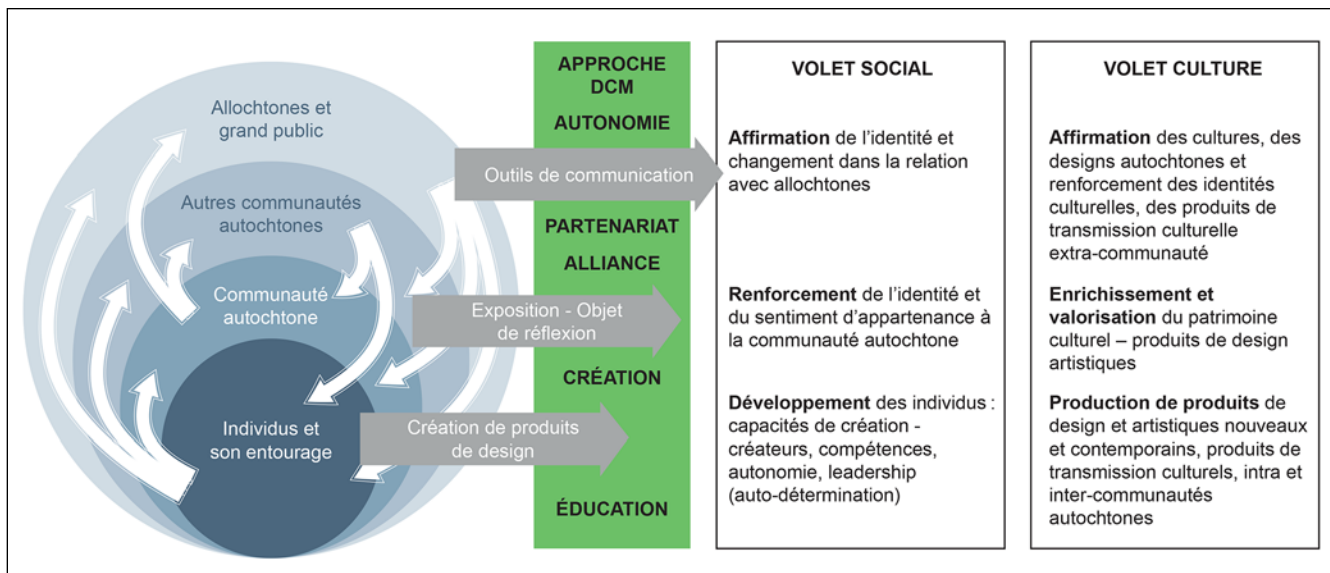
Allochtones et grand public

Autres communautés autochtones

Communauté autochtone

Individus et son entourage

Outils de communication

Exposition - Objet de réflexion

Création de produits de design

APPROCHE DCM

AUTONOMIE

PARTENARIAT

ALLIANCE

CRÉATION

ÉDUCATION

VOLET SOCIAL

**Affirmation** de l'identité et changement dans la relation avec allochtones

**Renforcement** de l'identité et du sentiment d'appartenance à la communauté autochtone

**Développement** des individus : capacités de création - créateurs, compétences, autonomie, leadership (auto-détermination)

VOLET CULTURE

**Affirmation** des cultures, des designs autochtones et renforcement des identités culturelles, des produits de transmission culturelle extra-communauté

**Enrichissement et valorisation** du patrimoine culturel – produits de design artistiques

**Production de produits** de design et artistiques nouveaux et contemporains, produits de transmission culturels, intra et inter-communautés autochtones